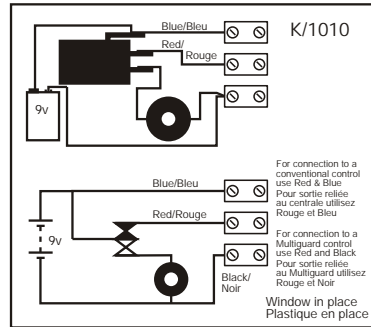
K/1010

Blue/Bleu

Red/Rouge

9v

Blue/Bleu

Red/Rouge

9v

Black/ Noir

For connection to a conventional control use Red & Blue
Pour sortie reliée au centrale utilisez Rouge et Bleu

For connection to a Multiguard control use Red and Black
Pour sortie reliée au Multiguard utilisez Rouge et Noir

Window in place
Plastique en place